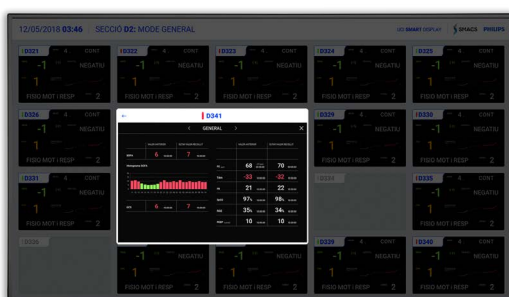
12/05/2018 03:46 SECCIÓ D2: MODE GENERAL

SMART DISPLAY BHACS PHILIPS

D321 4 CONT -1 NEGATIU 1 FISIO MOT I RESP 2

D322 4 CONT -1 NEGATIU 1 FISIO MOT I RESP 2

D323 4 CONT -1 NEGATIU 1 FISIO MOT I RESP 2

D324 4 CONT -1 NEGATIU 1 FISIO MOT I RESP 2

D325 4 CONT -1 NEGATIU 1 FISIO MOT I RESP 2

D326 4 CONT -1 NEGATIU 1 FISIO MOT I RESP 2

D329 4 CONT -1 NEGATIU 1 FISIO MOT I RESP 2

D330 4 CONT -1 NEGATIU 1 FISIO MOT I RESP 2

D331 4 CONT -1 NEGATIU 1 FISIO MOT I RESP 2

D334

D335 4 CONT -1 NEGATIU 1 FISIO MOT I RESP 2

D336

D339 4 CONT -1 NEGATIU 1 FISIO MOT I RESP 2

D340 4 CONT -1 NEGATIU 1 FISIO MOT I RESP 2

D341

GENERAL

6 7

6 7

68 70

-33 -32

21 22

97 98

35 34

10 10